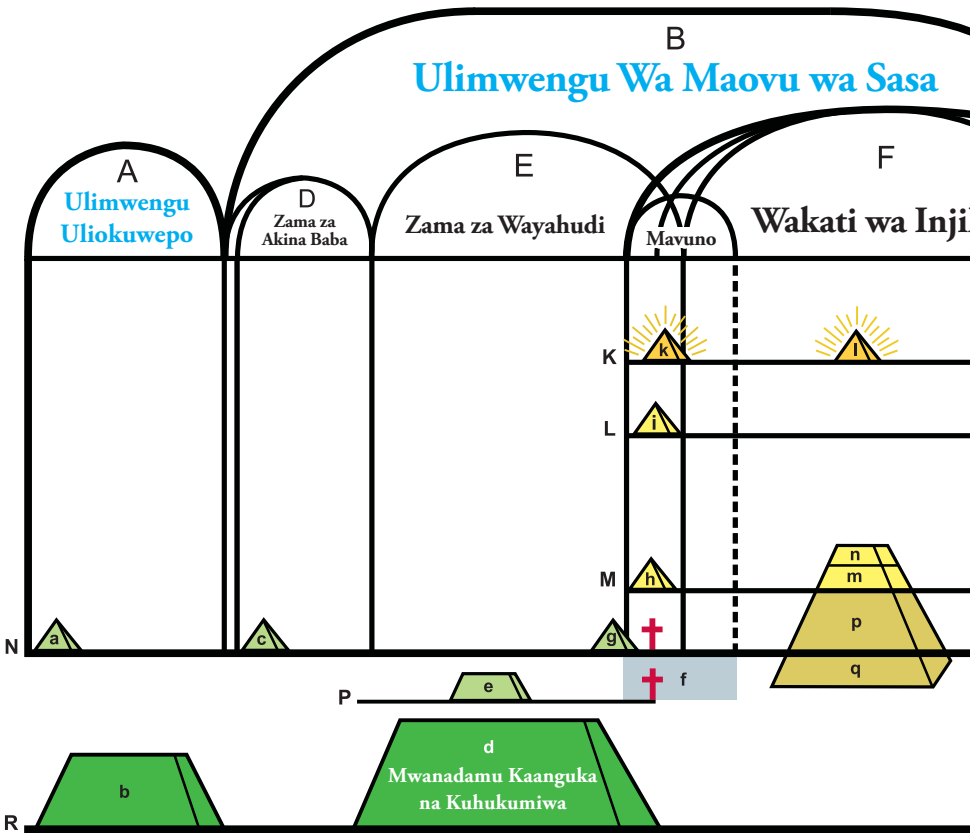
B
Ulimwengu Wa Maovu wa Sasa

A
Ulimwengu Uliokuwepo

D
Zama za Akina Baba

E
Zama za Wayahudi

Mavuno

F
Wakati wa Injil

K
k
l

L
i

M
h
n
m
p
q

N
a
c
g
f

P
e

d
Mwanadamu Kaanguka na Kuhukumiwa

b

R